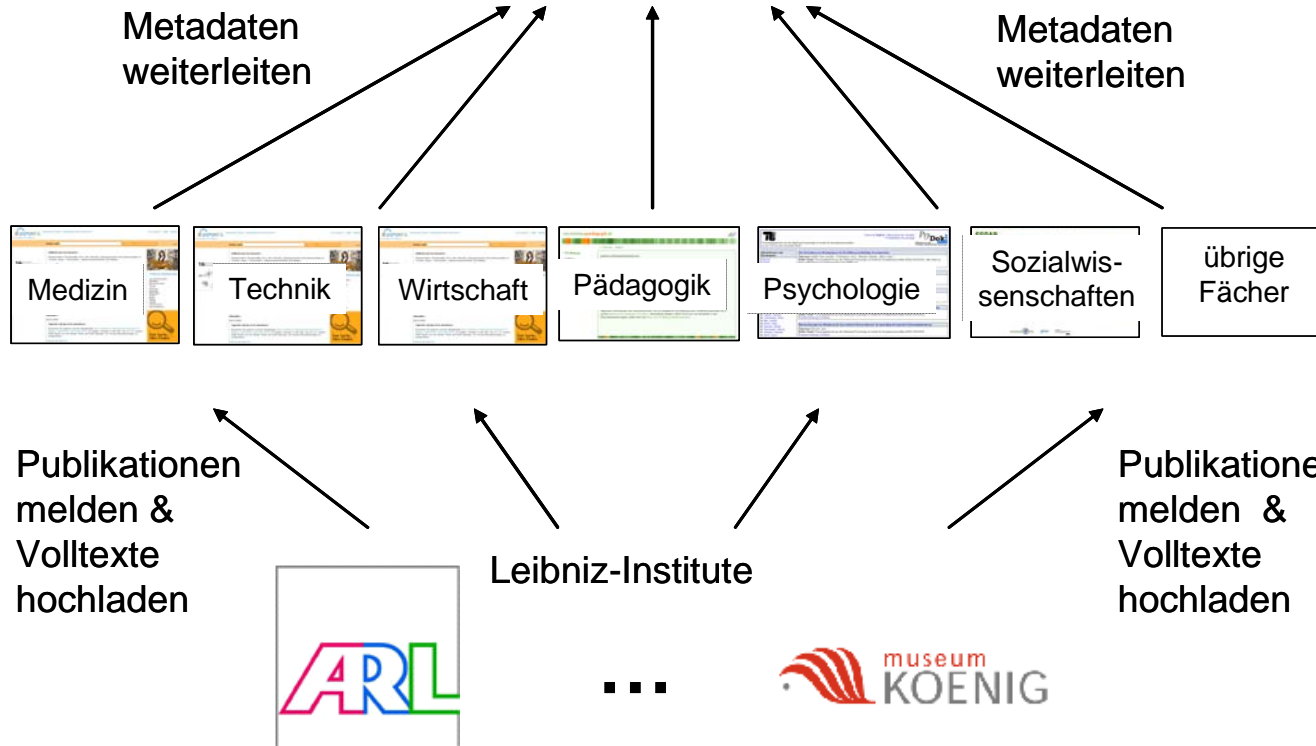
Metadaten weiterleiten

Metadaten weiterleiten

Medizin

Technik

Wirtschaft

Pädagogik

Psychologie

Sozialwissenschaften

übrige Fächer

Publikationen melden & Volltexte hochladen

Leibniz-Institute

Publikatione melden & Volltexte hochladen

ARL

...

museum KOENIG